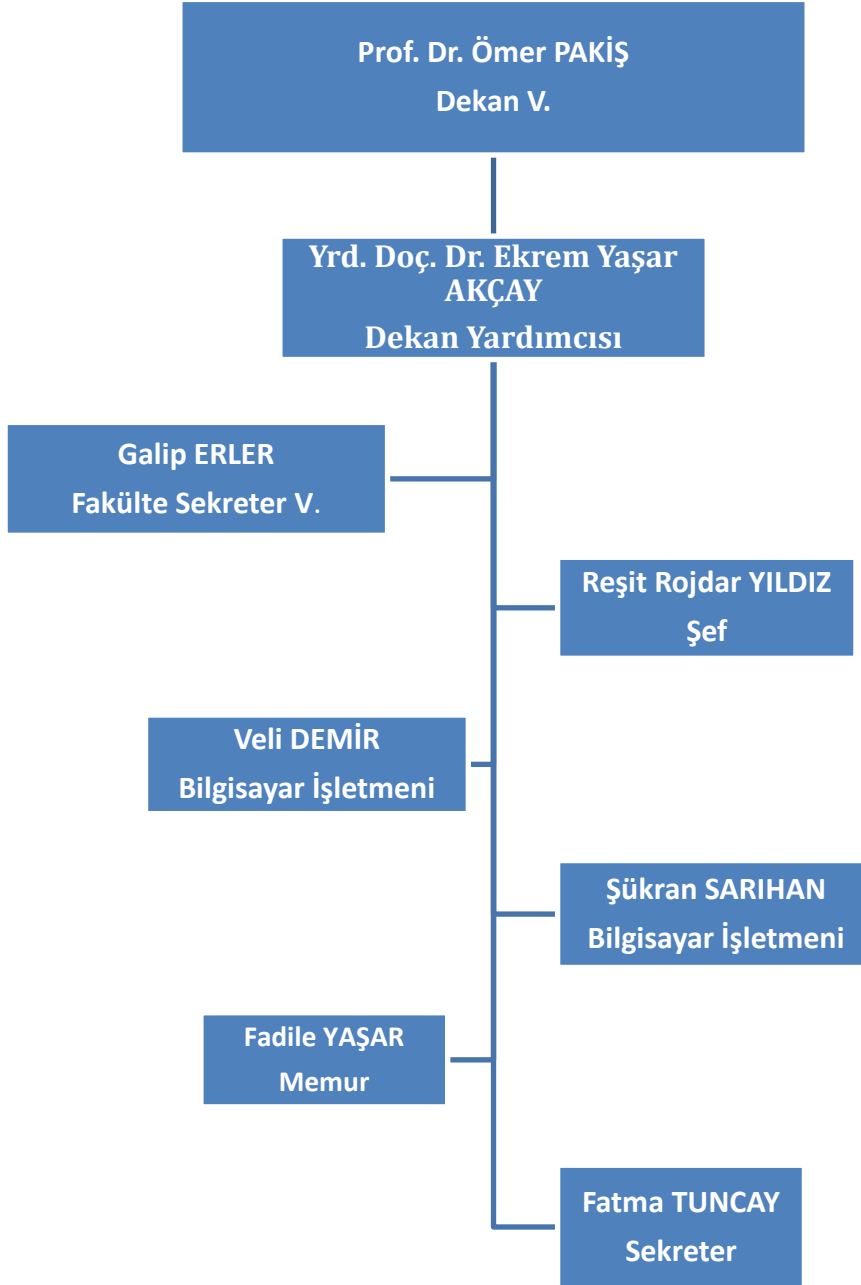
Prof. Dr. Ömer PAKİŞ
Dekan V.

Yrd. Doç. Dr. Ekrem Yaşar AKÇAY
Dekan Yardımcısı

Galip ERLER
Fakülte Sekreter V.

Reşit Rojdar YILDIZ
Şef

Veli DEMİR
Bilgisayar İşletmeni

Şükran SARIHAN
Bilgisayar İşletmeni

Fadile YAŞAR
Memur

Fatma TUNCAY
Sekreter